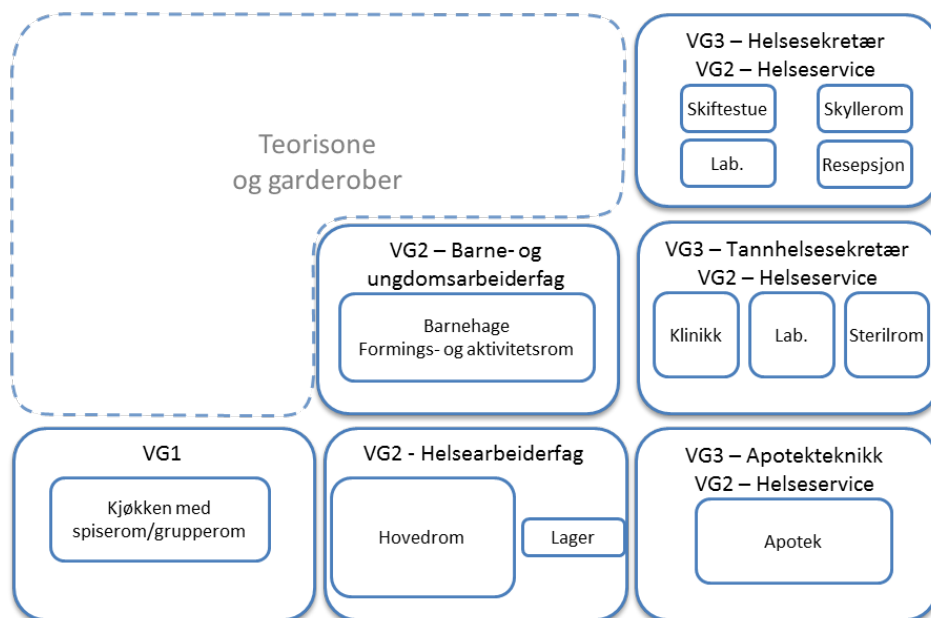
Teorisone
og garderober

VG3 – Helsesekretær
VG2 – Helseservice

Skiftestue

Skyllerom

Lab.

Resepsjon

VG2 – Barne- og ungdomsarbeiderfag

Barnehage
Formings- og aktivitetsrom

VG3 – Tannhelsesekretær
VG2 – Helseservice

Klinikk

Lab.

Sterilrom

VG1

Kjøkken med spiserom/grupperom

VG2 - Helsearbeiderfag

Hovedrom

Lager

VG3 – Apotekteknikk
VG2 – Helseservice

Apotek